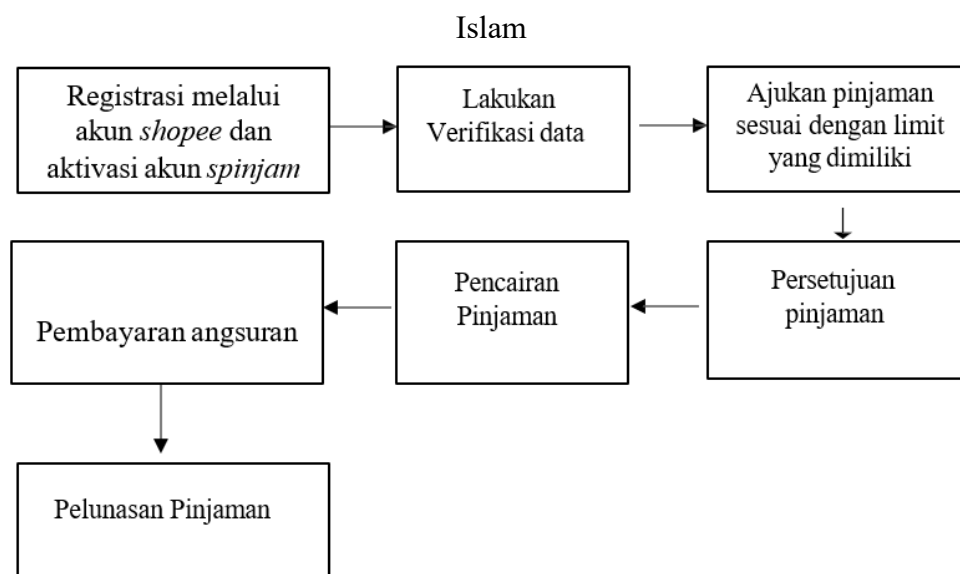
Islam

Registrasi melalui akun *shopee* dan aktivasi akun *spinjam*

Lakukan Verifikasi data

Ajukan pinjaman sesuai dengan limit yang dimiliki

Persetujuan pinjaman

Pencairan Pinjaman

Pembayaran angsuran

Pelunasan Pinjaman